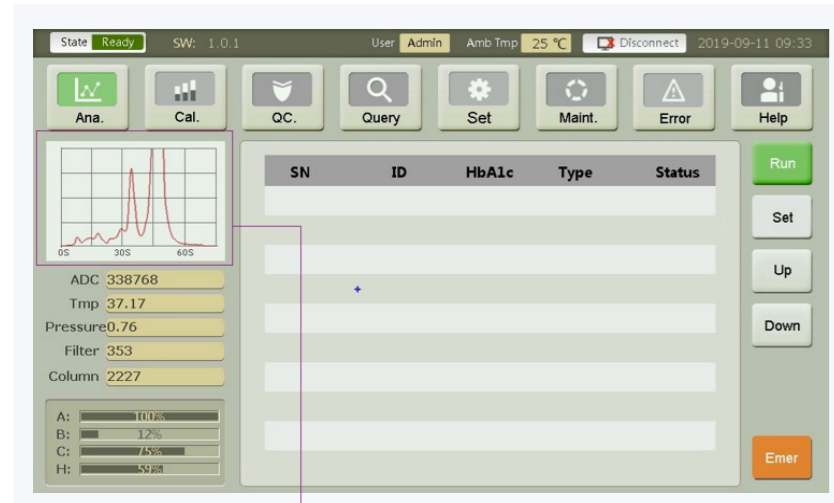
State Ready SW: 1.0.1 User Admin Amb Tmp 25 ℃ Disconnect 2019-09-11 09:33

Ana. Cal. QC. Query Set Maint. Error Help

0S 30S 60S

ADC 338768
Tmp 37.17
Pressure 0.76
Filter 353
Column 2227

A: 100%
B: 12%
C: 75%
H: 59%

| SN | ID | HbA1c | Type | Status |
|---|---|---|---|---|

Run
Set
Up
Down
Emer